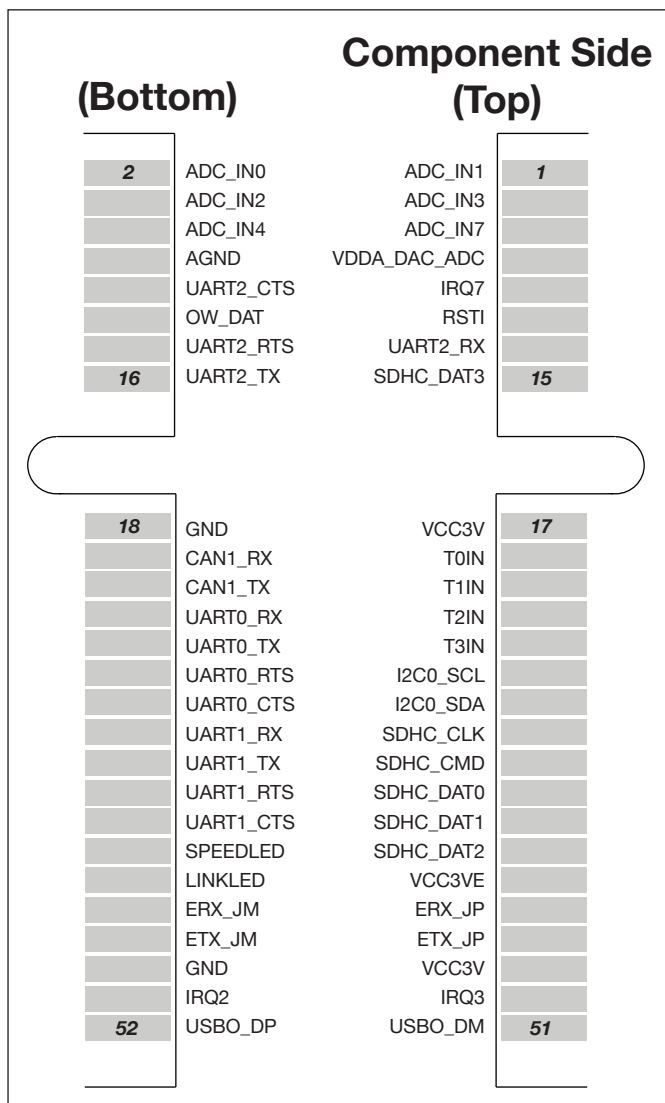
(Bottom)

Component Side
(Top)

| | | | |
|---|---|---|---|
| 2 | ADC_IN0 | ADC_IN1 | 1 |
| | ADC_IN2 | ADC_IN3 | |
| | ADC_IN4 | ADC_IN7 | |
| | AGND | VDDA_DAC_ADC | |
| | UART2_CTS | IRQ7 | |
| | OW_DAT | RSTI | |
| | UART2_RTS | UART2_RX | |
| 16 | UART2_TX | SDHC_DAT3 | 15 |

| | | | |
|---|---|---|---|
| 18 | GND | VCC3V | 17 |
| | CAN1_RX | T0IN | |
| | CAN1_TX | T1IN | |
| | UART0_RX | T2IN | |
| | UART0_TX | T3IN | |
| | UART0_RTS | I2C0_SCL | |
| | UART0_CTS | I2C0_SDA | |
| | UART1_RX | SDHC_CLK | |
| | UART1_TX | SDHC_CMD | |
| | UART1_RTS | SDHC_DAT0 | |
| | UART1_CTS | SDHC_DAT1 | |
| | SPEEDLED | SDHC_DAT2 | |
| | LINKLED | VCC3VE | |
| | ERX_JM | ERX_JP | |
| | ETX_JM | ETX_JP | |
| | GND | VCC3V | |
| | IRQ2 | IRQ3 | |
| 52 | USBO_DP | USBO_DM | 51 |